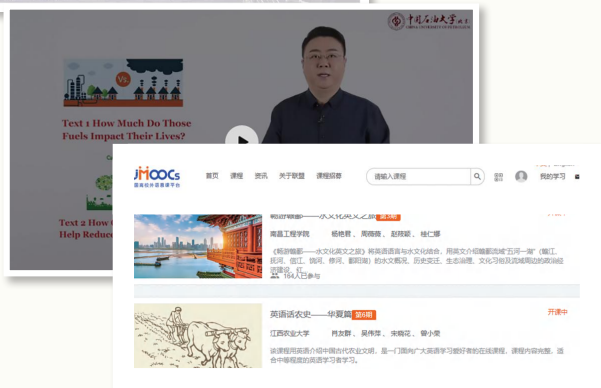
中国石油大学
CHINA UNIVERSITY OF PETROLEUM

VS

Text 1 How Much Do Those Fuels Impact Their Lives?

Text 2 How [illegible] Help Reduce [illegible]

JMOOCs
曙澜校外慕课课程平台

首页 课程 资讯 关于联盟 课程招募 请输入课程 我的学习

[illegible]——水文化英文之旅 第8期

南昌工程学院 杨艳君、周薇薇、赵筱颖、桂仁娜

《再游赣鄱——水文化英文之旅》将英语语言与水文化结合，用英文介绍赣鄱流域"五河一湖"（赣江、抚河、信江、饶河、修河、鄱阳湖）的水文概况、历史变迁、生态治理、文化习俗及流域周边的政治经济建设、红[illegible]

194人已参与

英语话农史——华夏篇 第6期

开课中

江西农业大学 肖友群、吴伟萍、宋晓花、曾小荣

该课程用英语介绍中国古代农业文明，是一门面向广大英语学习爱好者的在线课程，课程内容充实，适合中等程度的英语学习者学习。